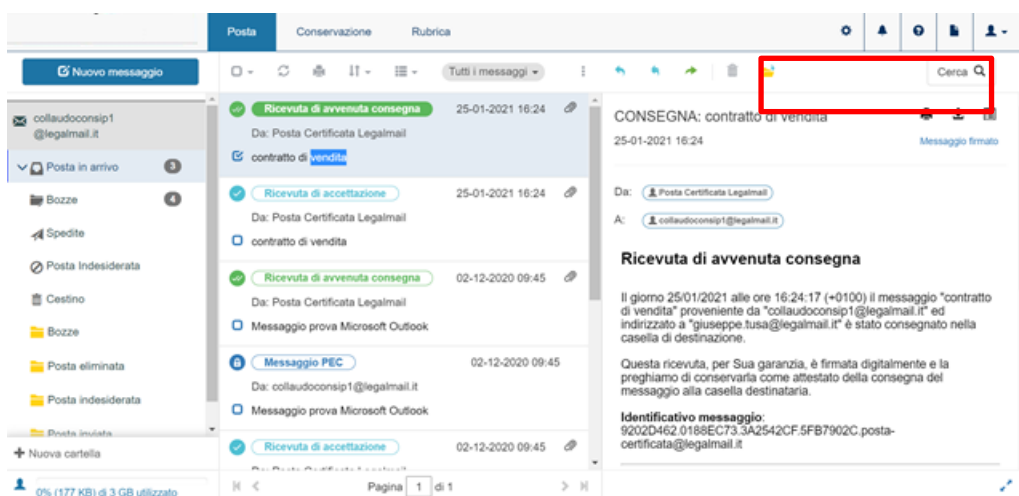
Posta Conservazione Rubrica

Nuovo messaggio

Tutti i messaggi

Cerca

collaudoconsip1 @legalmail.it

Posta in arrivo 3

Bozze 4

Spedite

Posta Indesiderata

Cestino

Bozze

Posta eliminata

Posta indesiderata

Posta inviata

Nuova cartella

0% (177 KB) di 3 GB utilizzato

Ricevuta di avvenuta consegna 25-01-2021 16:24
Da: Posta Certificata Legalmail
contratto di vendita

Ricevuta di accettazione 25-01-2021 16:24
Da: Posta Certificata Legalmail
contratto di vendita

Ricevuta di avvenuta consegna 02-12-2020 09:45
Da: Posta Certificata Legalmail
Messaggio prova Microsoft Outlook

Messaggio PEC 02-12-2020 09:45
Da: collaudoconsip1@legalmail.it
Messaggio prova Microsoft Outlook

Ricevuta di accettazione 02-12-2020 09:45

Pagina 1 di 1

CONSEGNA: contratto di vendita
25-01-2021 16:24
Messaggio firmato

Da: Posta Certificata Legalmail
A: collaudoconsip1@legalmail.it

Ricevuta di avvenuta consegna

Il giorno 25/01/2021 alle ore 16:24:17 (+0100) il messaggio "contratto di vendita" proveniente da "collaudoconsip1@legalmail.it" ed indirizzato a "giuseppe.tusa@legalmail.it" è stato consegnato nella casella di destinazione.

Questa ricevuta, per Sua garanzia, è firmata digitalmente e la preghiamo di conservarla come attestato della consegna del messaggio alla casella destinataria.

Identificativo messaggio:
9202D462.0188EC73.3A2542CF.5FB7902C.posta-certificata@legalmail.it